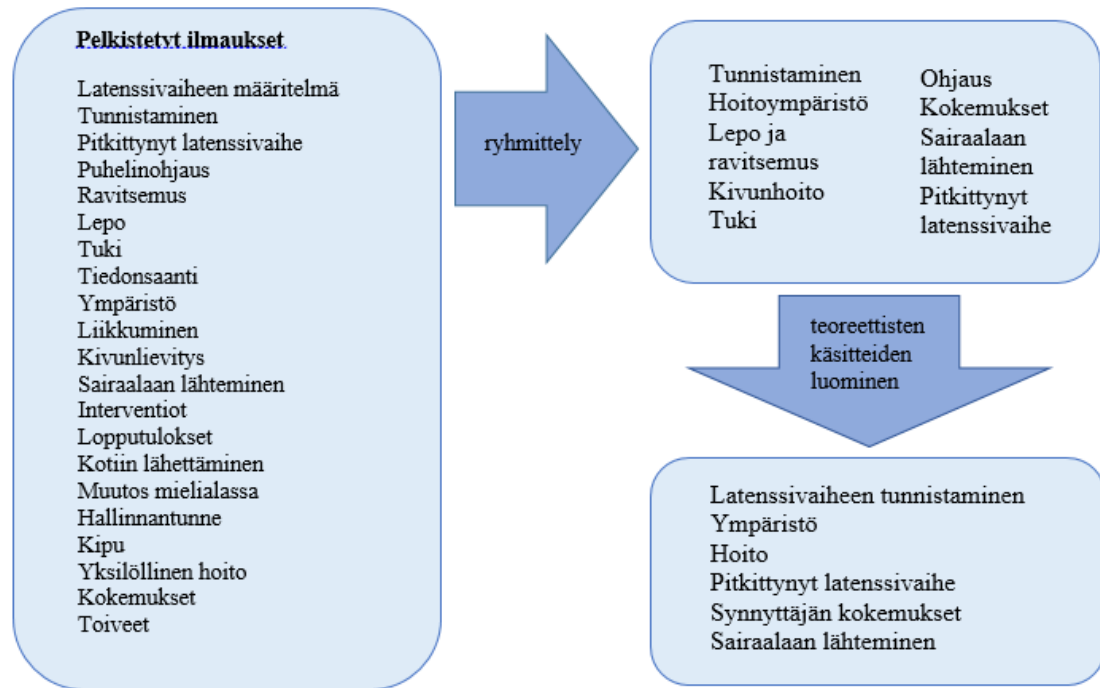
Pelkistetyt ilmaukset

Latenssivaiheen määritelmä
Tunnistaminen
Pitkittynyt latenssivaihe
Puhelinohjaus
Ravitsemus
Lepo
Tuki
Tiedonsaanti
Ympäristö
Liikkuminen
Kivunlievitys
Sairaalaan lähteminen
Interventiot
Lopputulokset
Kotiin lähettäminen
Muutos mielialassa
Hallinnantunne
Kipu
Yksilöllinen hoito
Kokemukset
Toiveet

ryhmittely

Tunnistaminen
Hoitoympäristö
Lepo ja ravitsemus
Kivunhoito
Tuki

Ohjaus
Kokemukset
Sairaalaan lähteminen
Pitkittynyt latenssivaihe

teoreettisten käsitteiden luominen

Latenssivaiheen tunnistaminen
Ympäristö
Hoito
Pitkittynyt latenssivaihe
Synnyttäjän kokemukset
Sairaalaan lähteminen